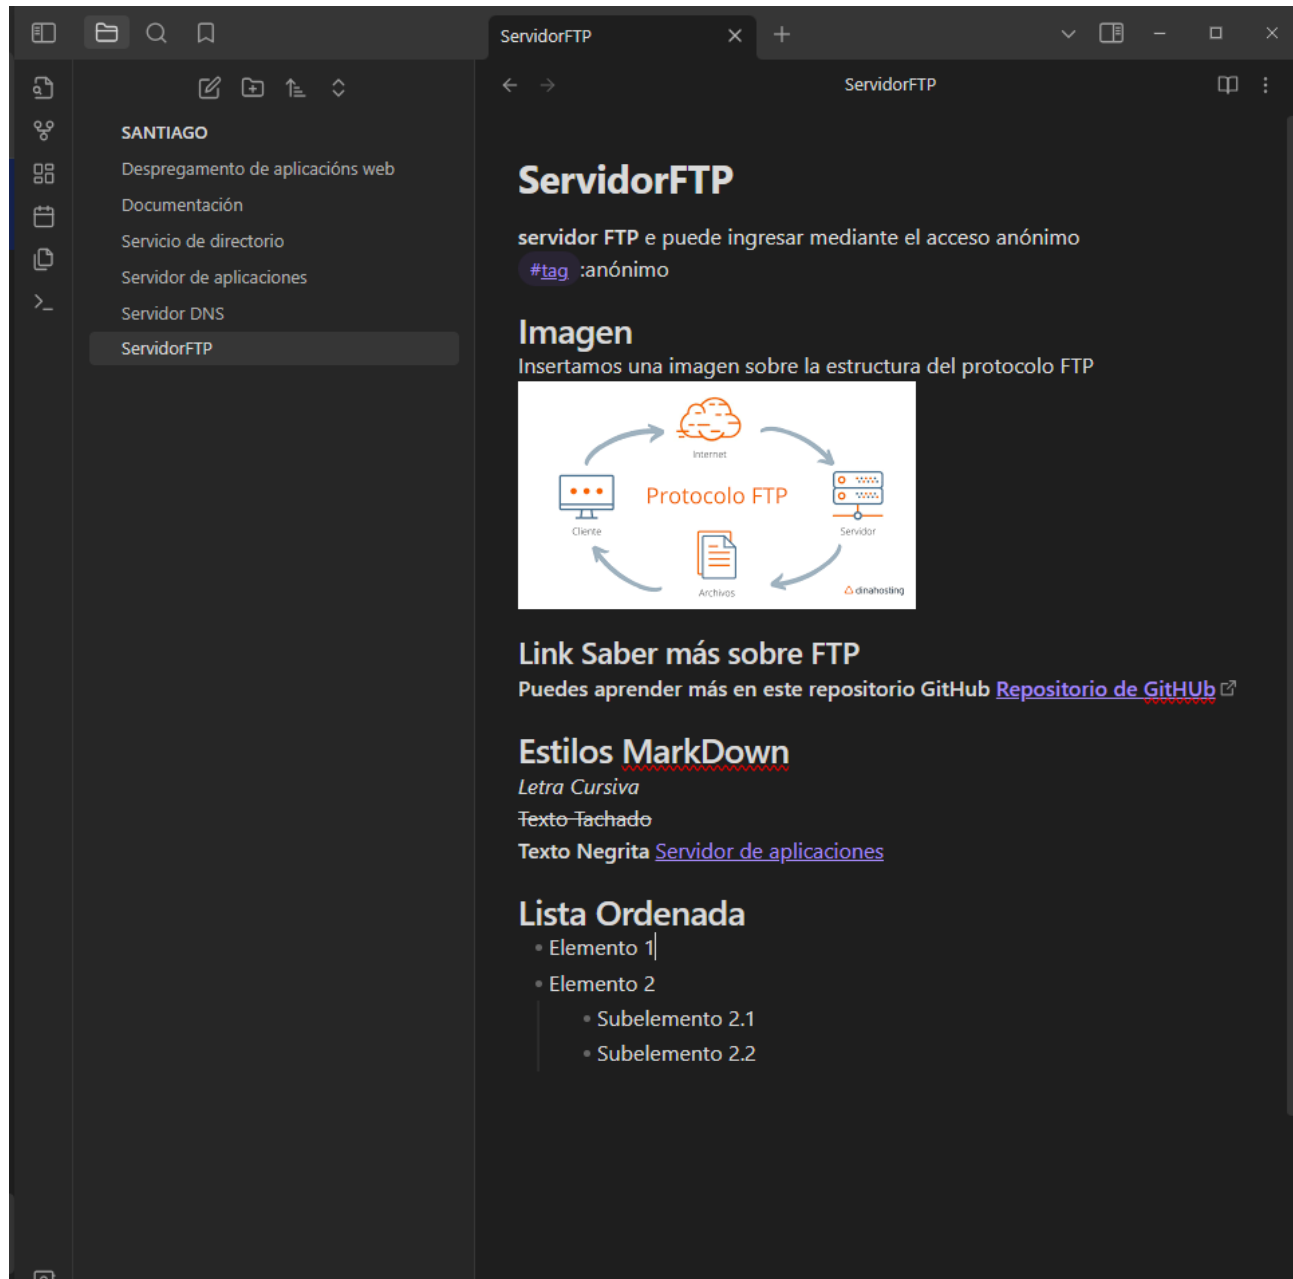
ServidorFTP

SANTIAGO
Despregamento de aplicacións web
Documentación
Servicio de directorio
Servidor de aplicaciones
Servidor DNS
ServidorFTP

ServidorFTP

ServidorFTP

**servidor FTP** e puede ingresar mediante el acceso anónimo
#tag :anónimo

Imagen
Insertamos una imagen sobre la estructura del protocolo FTP

Internet
Protocolo FTP
Cliente
Servidor
Archivos
dinahosting

Link Saber más sobre FTP
Puedes aprender más en este repositorio GitHub Repositorio de GitHUb

Estilos MarkDown
*Letra Cursiva*
~~Texto Tachado~~
**Texto Negrita** Servidor de aplicaciones

Lista Ordenada
• Elemento 1
• Elemento 2
  • Subelemento 2.1
  • Subelemento 2.2